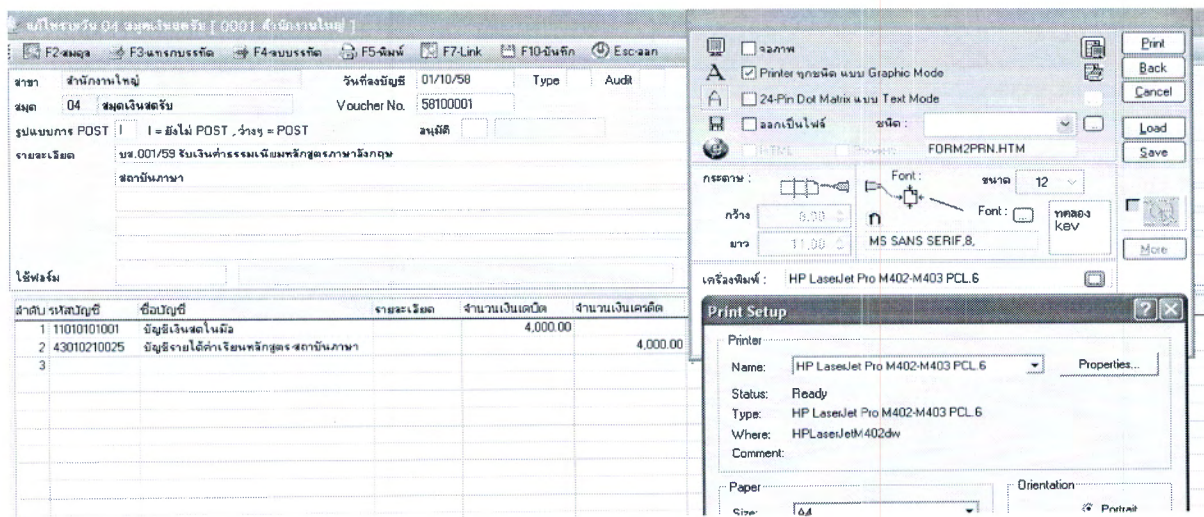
แก้ไขรายวัน 04 สมุดเงินสดรับ [ 0001 สำนักงานใหญ่ ]

F2-สมดุล F3-แทรกบรรทัด F4-ลบบรรทัด F5-พิมพ์ F7-Link F10-บันทึก Esc-ออก

สาขา สำนักงานใหญ่ วันที่ลงบัญชี 01/10/58 Type Audit

สมุด 04 สมุดเงินสดรับ Voucher No. 58100001

รูปแบบการ POST I I = ยังไม่ POST , ว่างๆ = POST อนุมัติ

รายละเอียด บช.001/59 รับเงินค่าธรรมเนียมหลักสูตรภาษาอังกฤษ

สถาบันภาษา

ใช้ฟอร์ม

| ลำดับ | รหัสบัญชี | ชื่อบัญชี | รายละเอียด | จำนวนเงินเดบิต | จำนวนเงินเครดิต |
|---|---|---|---|---|---|
| 1 | 11010101001 | บัญชีเงินสดในมือ | | 4,000.00 | |
| 2 | 43010210025 | บัญชีรายได้ค่าเรียนหลักสูตร-สถาบันภาษา | | | 4,000.00 |
| 3 | | | | | |

จอภาพ
Printer ทุกชนิด แบบ Graphic Mode
24-Pin Dot Matrix แบบ Text Mode
ออกเป็นไฟล์ ชนิด :
HTML FORM2PRN.HTM

Print
Back
Cancel
Load
Save

กระดาษ : Font : ขนาด 12
กว้าง 8.00 Font : ทดลอง kev
ยาว 11.00 MS SANS SERIF,8,
More

เครื่องพิมพ์ : HP LaserJet Pro M402-M403 PCL.6

Print Setup

Printer
Name: HP LaserJet Pro M402-M403 PCL.6 Properties...
Status: Ready
Type: HP LaserJet Pro M402-M403 PCL.6
Where: HPLaserJetM402dw
Comment:

Paper
Size: A4

Orientation
Portrait